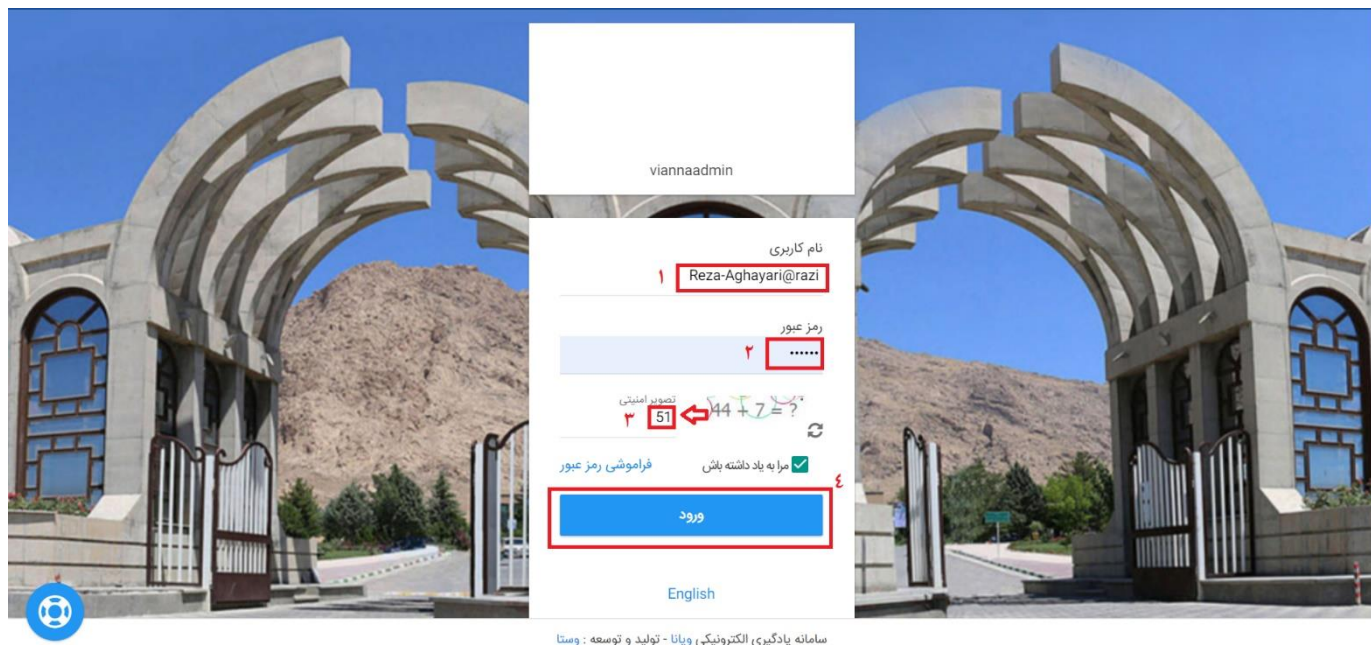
viannaadmin

نام کاربری
۱ Reza-Aghayari@razi

رمز عبور
۲ ••••••

تصویر امنیتی
۳ 51
$44 + 7 = ?$

مرا به یاد داشته باش
فراموشی رمز عبور

۴
ورود

English

سامانه یادگیری الکترونیکی ویانا - تولید و توسعه : وستا